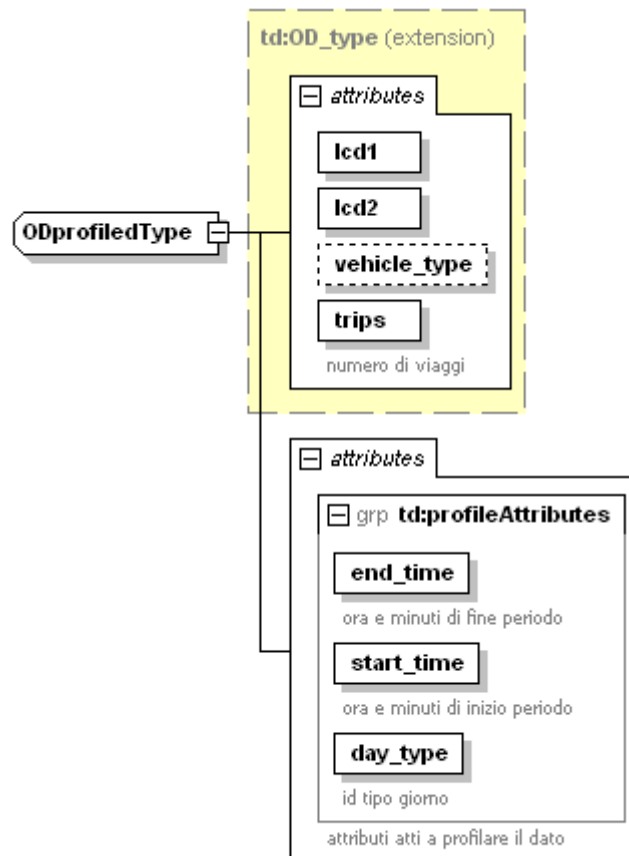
td:OD_type (extension)

attributes

lcd1

lcd2

vehicle_type

trips

numero di viaggi

ODprofiledType

attributes

grp td:profileAttributes

end_time

ora e minuti di fine periodo

start_time

ora e minuti di inizio periodo

day_type

id tipo giorno

attributi atti a profilare il dato